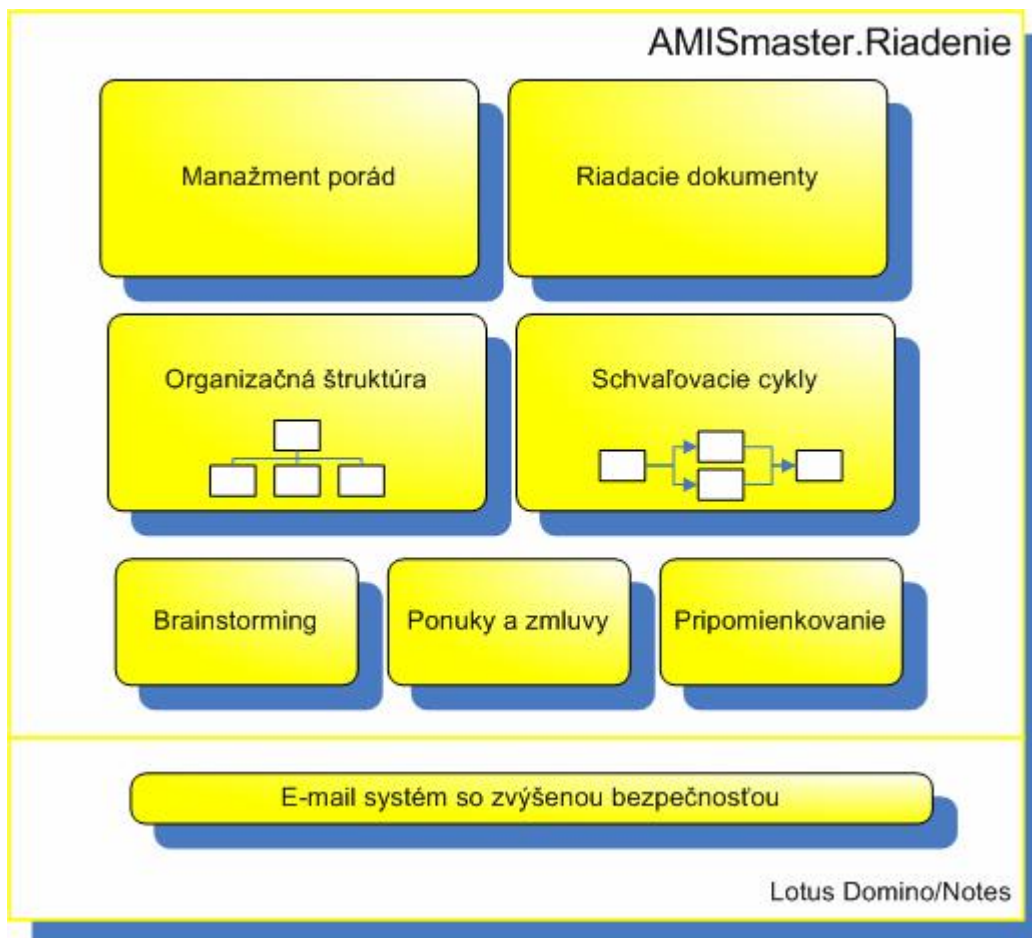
AMISmaster.Riadenie

Manažment porád

Riadacie dokumenty

Organizačná štruktúra

Schvaľovacie cykly

Brainstorming

Ponuky a zmluvy

Pripomienkovanie

E-mail systém so zvýšenou bezpečnosťou

Lotus Domino/Notes